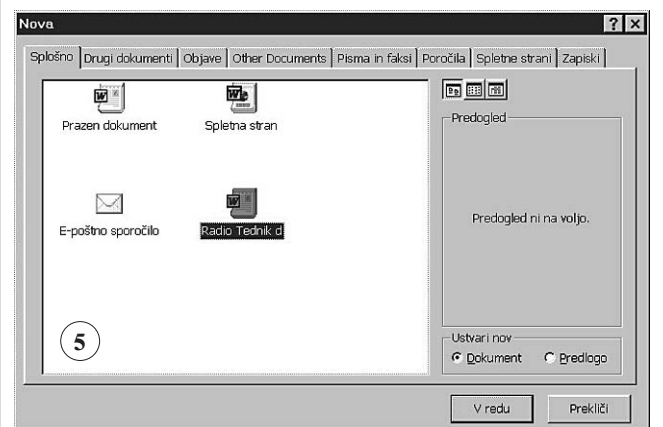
Nova

?

Splošno | Drugi dokumenti | Objave | Other Documents | Pisma in faksi | Poročila | Spletne strani | Zapiski

Prazen dokument

Spletna stran

E-poštno sporočilo

Radio Tednik d

5

Predogled

Predogled ni na voljo.

Ustvari nov

Dokument

Predlogo

V redu

Prekliči